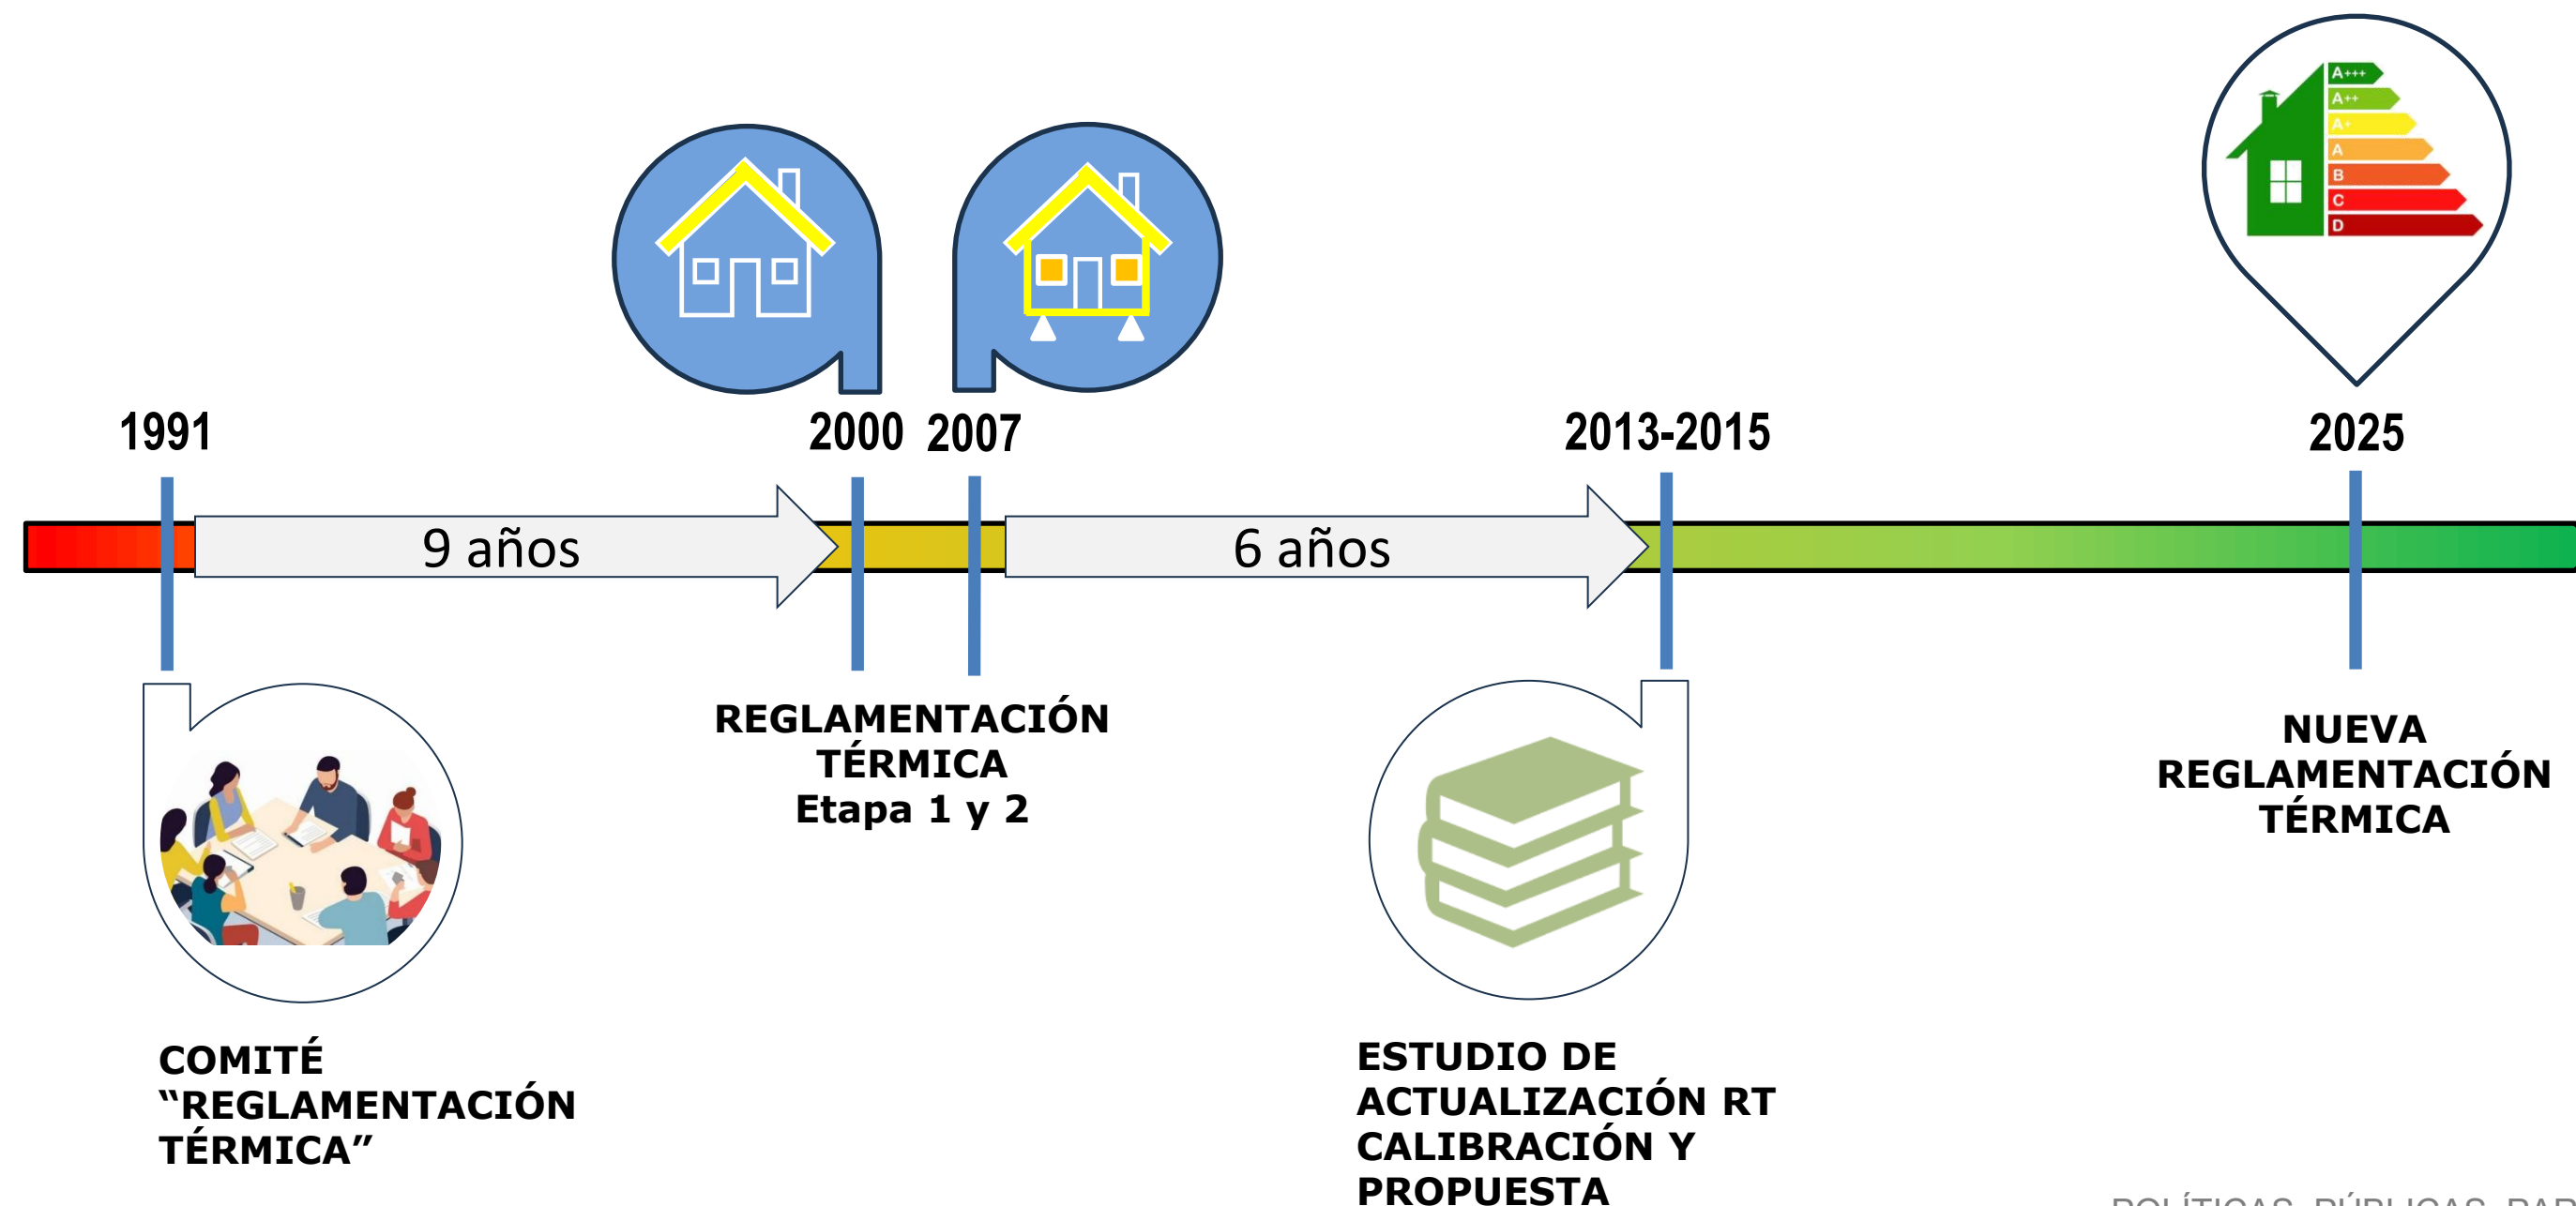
A+++
A++
A+
A
B
C
D

1991

2000

2007

2013-2015

2025

9 años

6 años

COMITÉ "REGLAMENTACIÓN TÉRMICA"

REGLAMENTACIÓN TÉRMICA
Etapa 1 y 2

ESTUDIO DE ACTUALIZACIÓN RT CALIBRACIÓN Y PROPUESTA

NUEVA REGLAMENTACIÓN TÉRMICA

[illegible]